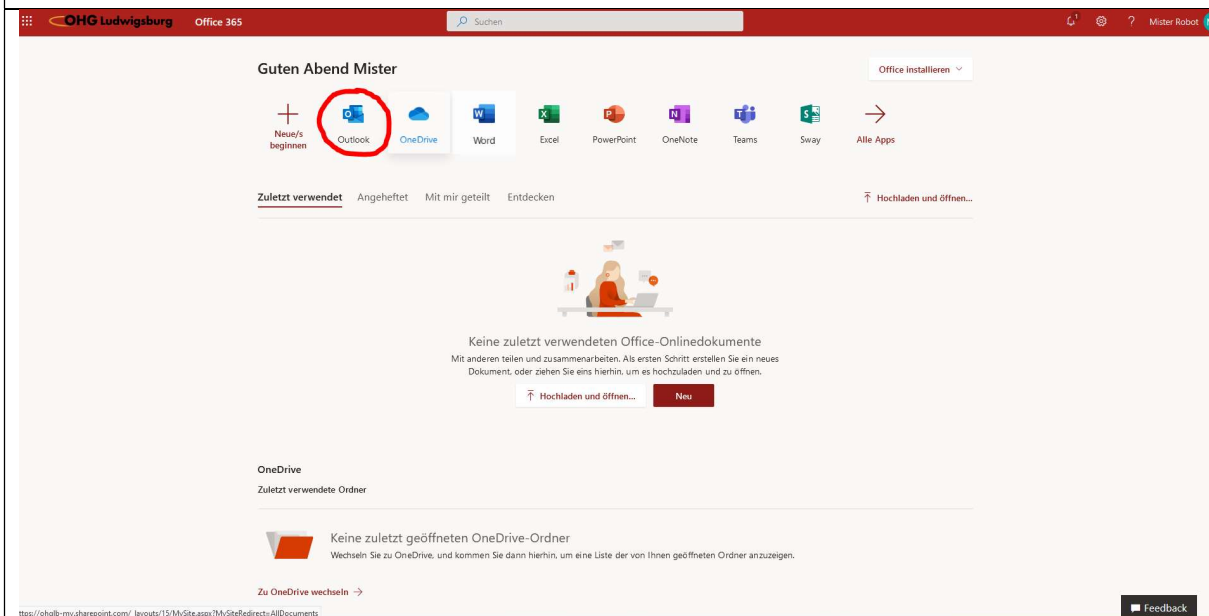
OHG Ludwigsburg Office 365

Suchen

1 ? Mister Robot

Guten Abend Mister

Office installieren

Neue/s beginnen

Outlook

OneDrive

Word

Excel

PowerPoint

OneNote

Teams

Sway

Alle Apps

Zuletzt verwendet Angeheftet Mit mir geteilt Entdecken

Hochladen und öffnen...

Keine zuletzt verwendeten Office-Onlinedokumente

Mit anderen teilen und zusammenarbeiten. Als ersten Schritt erstellen Sie ein neues Dokument, oder ziehen Sie eins hierhin, um es hochzuladen und zu öffnen.

Hochladen und öffnen...

Neu

OneDrive

Zuletzt verwendete Ordner

Keine zuletzt geöffneten OneDrive-Ordner

Wechseln Sie zu OneDrive, und kommen Sie dann hierhin, um eine Liste der von Ihnen geöffneten Ordner anzuzeigen.

Zu OneDrive wechseln →

ttps://ohglb-my.sharepoint.com/_layouts/15/MySite.aspx?MySiteRedirect=AllDocuments

Feedback